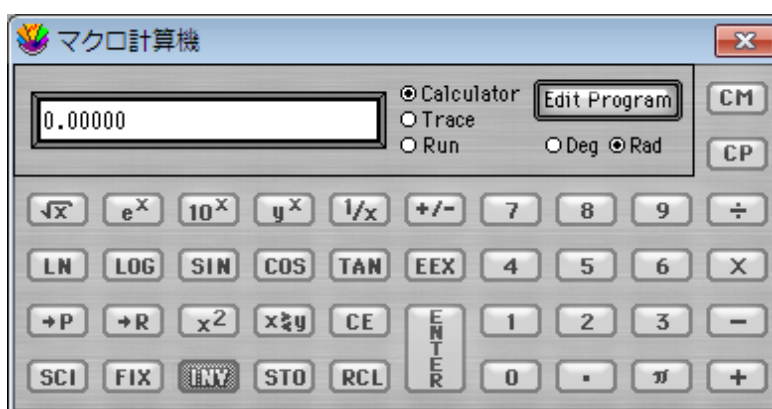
マクロ計算機

0.00000

Calculator
Trace
Run

Edit Program

Deg Rad

CM
CP

$\sqrt{x}$ $e^x$ $10^x$ $y^x$ $1/x$ +/- 7 8 9 ÷

LN LOG SIN COS TAN EEX 4 5 6 X

→P →R $x^2$ x⇄y CE ENTER 1 2 3 −

SCI FIX INV STO RCL 0 . π +